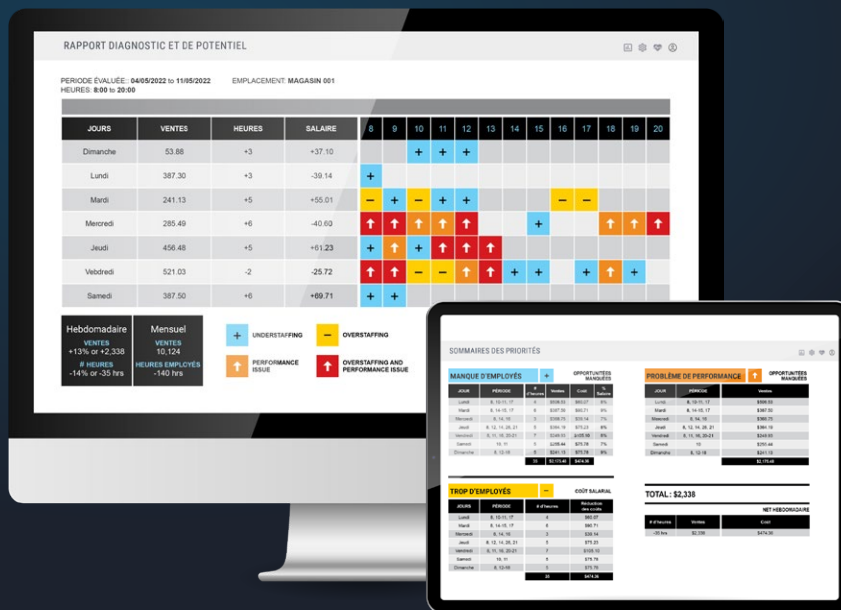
RAPPORT DIAGNOSTIC ET DE POTENTIEL

PERIODE EVALUÉE: 04/05/2022 to 11/05/2022 EMPLACEMENT: MAGASIN 001
HEURES: 8:00 to 20:00

| JOURS | VENTES | HEURES | SALAIRE | 8 | 9 | 10 | 11 | 12 | 13 | 14 | 15 | 16 | 17 | 18 | 19 | 20 |
|---|---|---|---|---|---|---|---|---|---|---|---|---|---|---|---|---|
| Dimanche | 53.88 | +3 | +37.10 | | | + | + | + | | | | | | | | |
| Lundi | 387.30 | +3 | -39.14 | + | | | | | | | | | | | | |
| Mardi | 241.13 | +5 | +55.01 | − | + | − | + | + | | | | − | − | | | |
| Mercredi | 285.49 | +6 | -40.60 | ↑ | ↑ | ↑ | ↑ | ↑ | | | + | | | ↑ | ↑ | ↑ |
| Jeudi | 456.48 | +5 | +61.23 | + | ↑ | + | ↑ | ↑ | ↑ | | | | | | | |
| Vebdredi | 521.03 | -2 | -25.72 | ↑ | ↑ | − | − | ↑ | ↑ | + | + | | + | ↑ | + | |
| Samedi | 387.50 | +6 | +69.71 | + | + | | | | | | | | | | | |

Hebdomadaire
VENTES
+13% or +2,338
# HEURES
-14% or -35 hrs

Mensuel
VENTES
10,124
HEURES EMPLOYÉS
-140 hrs

+ UNDERSTAFFING
− OVERSTAFFING
↑ PERFORMANCE ISSUE
↑ OVERSTAFFING AND PERFORMANCE ISSUE

SOMMAIRES DES PRIORITÉS

MANQUE D'EMPLOYÉS + OPPORTUNITÉES MANQUÉES

| JOUR | PÉRIODE | # d'heures | Ventes | Coût | % Salaire |
|---|---|---|---|---|---|
| Lundi | 8, 10-11, 17 | 4 | $598.53 | $64.00 | 8% |
| Mardi | 8, 14-15, 17 | 4 | $387.50 | $64.00 | 8% |
| Mercredi | 8, 14, 16 | 3 | $241.13 | $48.00 | 7% |
| Jeudi | 8, 12, 14, 20, 21 | 5 | $384.19 | $80.00 | 7% |
| Vendredi | 8, 11, 16, 20-21 | 7 | $349.01 | $105.00 | 9% |
| Samedi | 10, 11 | 2 | $256.44 | $75.06 | 7% |
| Dimanche | 8, 12-18 | 5 | $241.15 | $75.76 | 8% |
| | | 35 | $2,175.46 | $474.36 | |

PROBLÈME DE PERFORMANCE ↑ OPPORTUNITÉES MANQUÉES

| JOUR | PÉRIODE | Ventes |
|---|---|---|
| Lundi | 8, 10-11, 17 | $598.53 |
| Mardi | 8, 14-15, 17 | $387.50 |
| Mercredi | 8, 14, 16 | $241.13 |
| Jeudi | 8, 12, 14, 20, 21 | $384.19 |
| Vendredi | 8, 11, 16, 20-21 | $349.01 |
| Samedi | 10 | $256.44 |
| Dimanche | 8, 12-18 | $241.15 |
| | | $2,175.46 |

TROP D'EMPLOYÉS − COÛT SALARIAL

| JOURS | PÉRIODE | # d'heures | Reduction des coûts |
|---|---|---|---|
| Lundi | 8, 10-11, 17 | 4 | $60.27 |
| Mardi | 8, 14-15, 17 | 4 | $60.71 |
| Mercredi | 8, 14, 16 | 3 | $38.14 |
| Jeudi | 8, 12, 14, 20, 21 | 5 | $75.23 |
| Vendredi | 8, 11, 16, 20-21 | 7 | $105.10 |
| Samedi | 10, 11 | 5 | $75.76 |
| Dimanche | 8, 12-18 | 5 | $75.76 |
| | | 35 | $474.36 |

TOTAL : $2,338

NET HEBDOMADAIRE

| # d'heures | Ventes | Coût |
|---|---|---|
| -35 hrs | $2,338 | $474.36 |